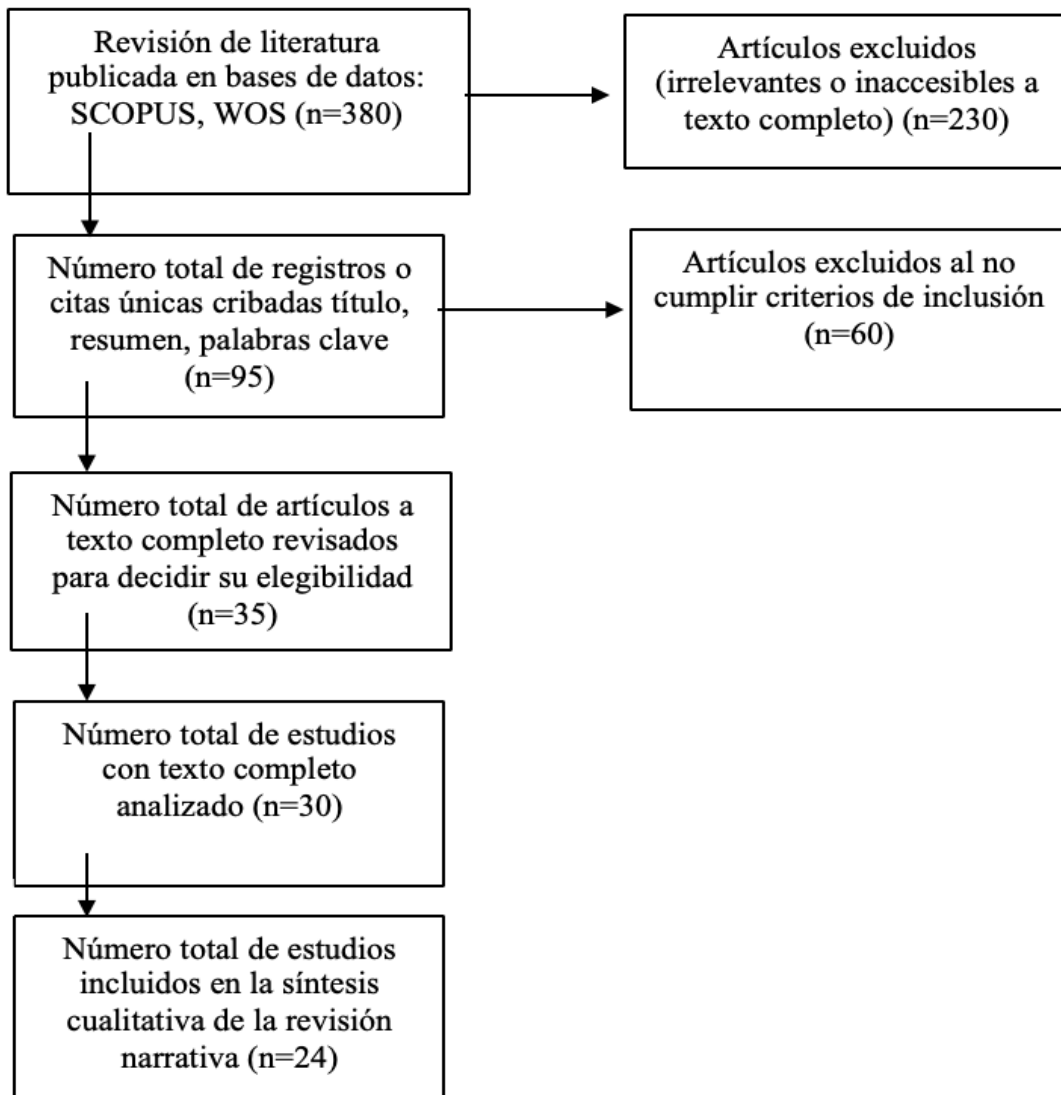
Revisión de literatura publicada en bases de datos: SCOPUS, WOS (n=380)

Artículos excluidos (irrelevantes o inaccesibles a texto completo) (n=230)

Número total de registros o citas únicas cribadas título, resumen, palabras clave (n=95)

Artículos excluidos al no cumplir criterios de inclusión (n=60)

Número total de artículos a texto completo revisados para decidir su elegibilidad (n=35)

Número total de estudios con texto completo analizado (n=30)

Número total de estudios incluidos en la síntesis cualitativa de la revisión narrativa (n=24)